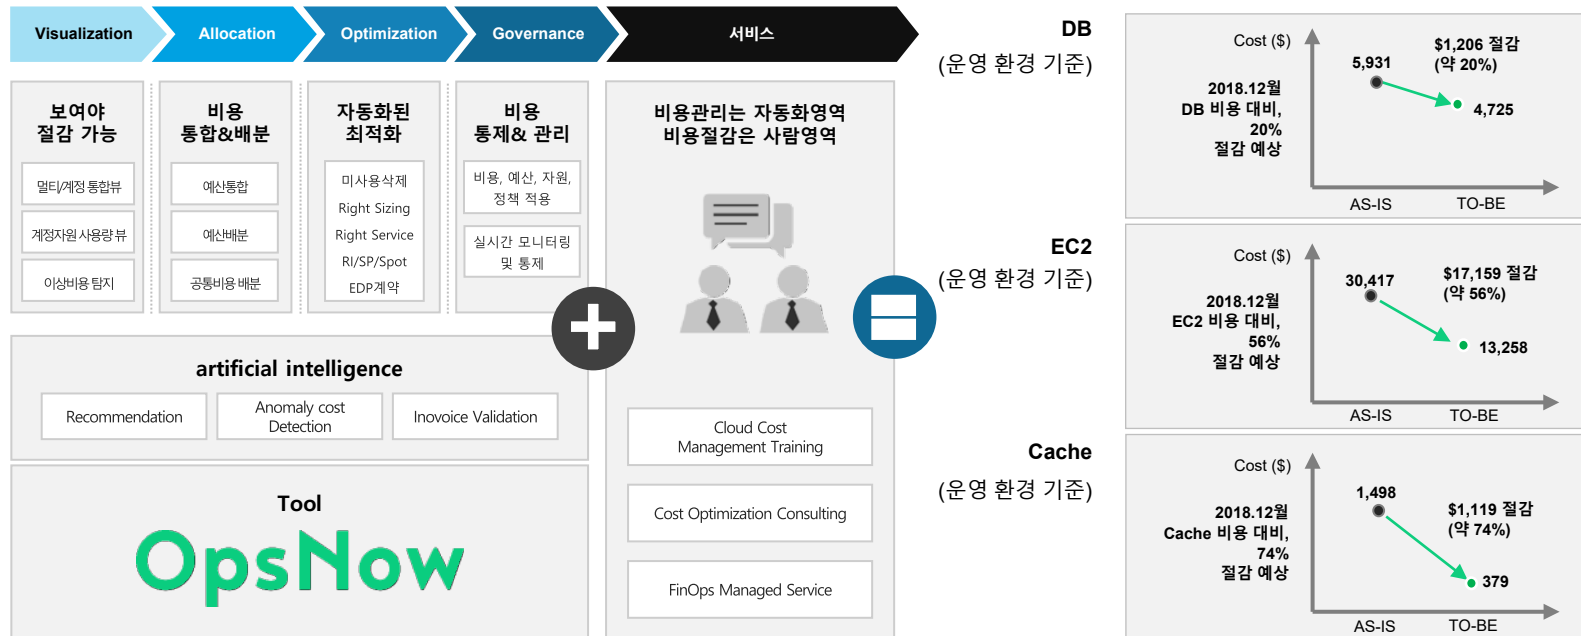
Visualization
Allocation
Optimization
Governance
서비스

보여야
절감 가능
멀티/계정 통합뷰
계정자원 사용량 뷰
이상비용 탐지

비용
통합&배분
예산통합
예산배분
공통비용 배분

자동화된
최적화
미사용삭제
Right Sizing
Right Service
RI/SP/Spot
EDP계약

비용
통제& 관리
비용, 예산, 자원, 정책 적용
실시간 모니터링 및 통제

비용관리는 자동화영역
비용절감은 사람영역

artificial intelligence
Recommendation
Anomaly cost Detection
Inovoice Validation

Tool
OpsNow

Cloud Cost Management Training
Cost Optimization Consulting
FinOps Managed Service

DB
(운영 환경 기준)

EC2
(운영 환경 기준)

Cache
(운영 환경 기준)

Cost ($)
2018.12월
DB 비용 대비,
20%
절감 예상
5,931
$1,206 절감
(약 20%)
4,725
AS-IS
TO-BE

Cost ($)
2018.12월
EC2 비용 대비,
56%
절감 예상
30,417
$17,159 절감
(약 56%)
13,258
AS-IS
TO-BE

Cost ($)
2018.12월
Cache 비용 대비,
74%
절감 예상
1,498
$1,119 절감
(약 74%)
379
AS-IS
TO-BE